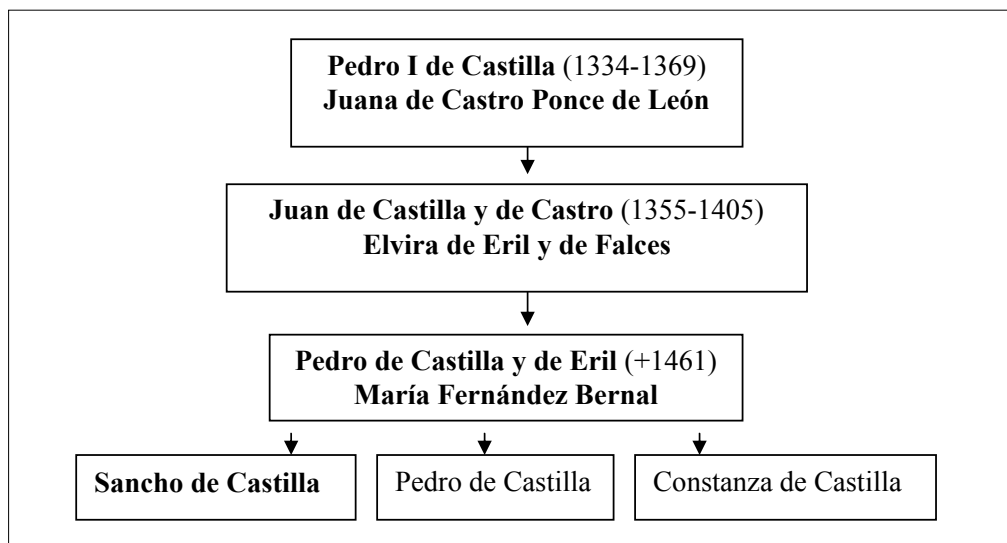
Pedro I de Castilla (1334-1369)
Juana de Castro Ponce de León

Juan de Castilla y de Castro (1355-1405)
Elvira de Eril y de Falces

Pedro de Castilla y de Eril (+1461)
María Fernández Bernal

Sancho de Castilla

Pedro de Castilla

Constanza de Castilla